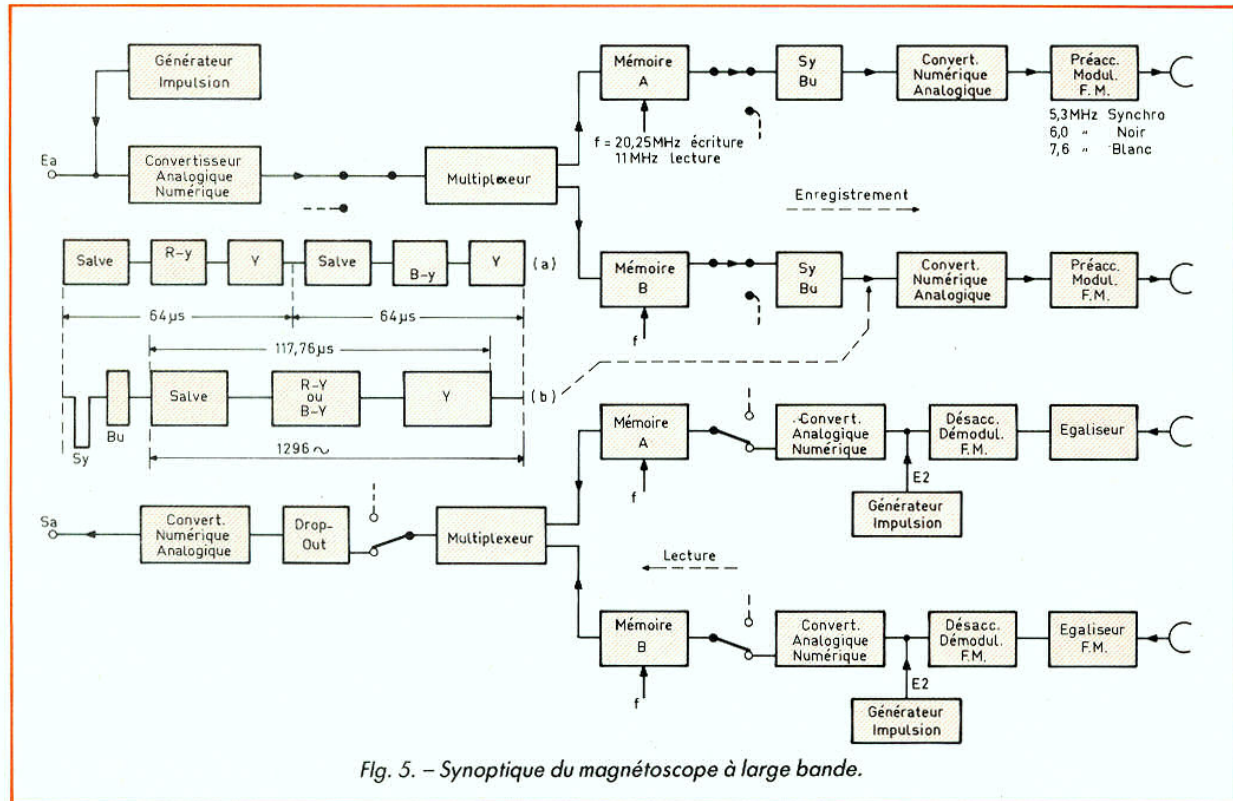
Générateur Impulsion

Ea

Convertisseur Analogique Numérique

Multiplexeur

Mémoire A

f = 20,25MHz écriture
11MHz lecture

Sy Bu

Convert. Numérique Analogique

Préacc. Modul. F. M.

5,3MHz Synchro
6,0 " Noir
7,6 " Blanc

Enregistrement

Salve | R-y | Y | Salve | B-y | Y (a)

64µs
64µs

117,76µs

Sy Bu Salve | R-Y ou B-Y | Y (b)

1296 ~

Mémoire B

f

Sy Bu

Convert. Numérique Analogique

Préacc. Modul. F.M.

Mémoire A

f

.Convert. Analogique Numérique

Désacc. Démodul. F.M.

Egaliseur

E2

Générateur Impulsion

Sa

Convert. Numérique Analogique

Drop-Out

Multiplexeur

Lecture

Mémoire B

f

Convert. Analogique Numérique

Désacc. Démodul. F.M.

Egaliseur F.M.

E2

Générateur Impulsion

Flg. 5. – Synoptique du magnétoscope à large bande.